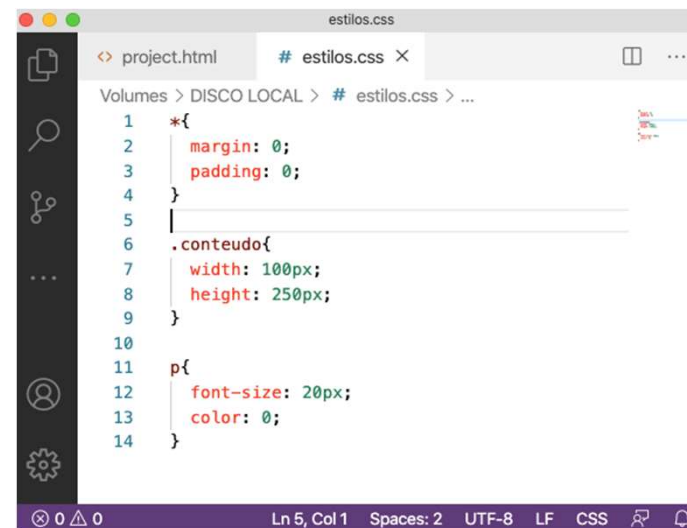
estilos.css

<> project.html # estilos.css ×

Volumes > DISCO LOCAL > # estilos.css > ...

1 *{
2 margin: 0;
3 padding: 0;
4 }
5
6 .conteudo{
7 width: 100px;
8 height: 250px;
9 }
10
11 p{
12 font-size: 20px;
13 color: 0;
14 }

⊗ 0 ⚠ 0 Ln 5, Col 1 Spaces: 2 UTF-8 LF CSS